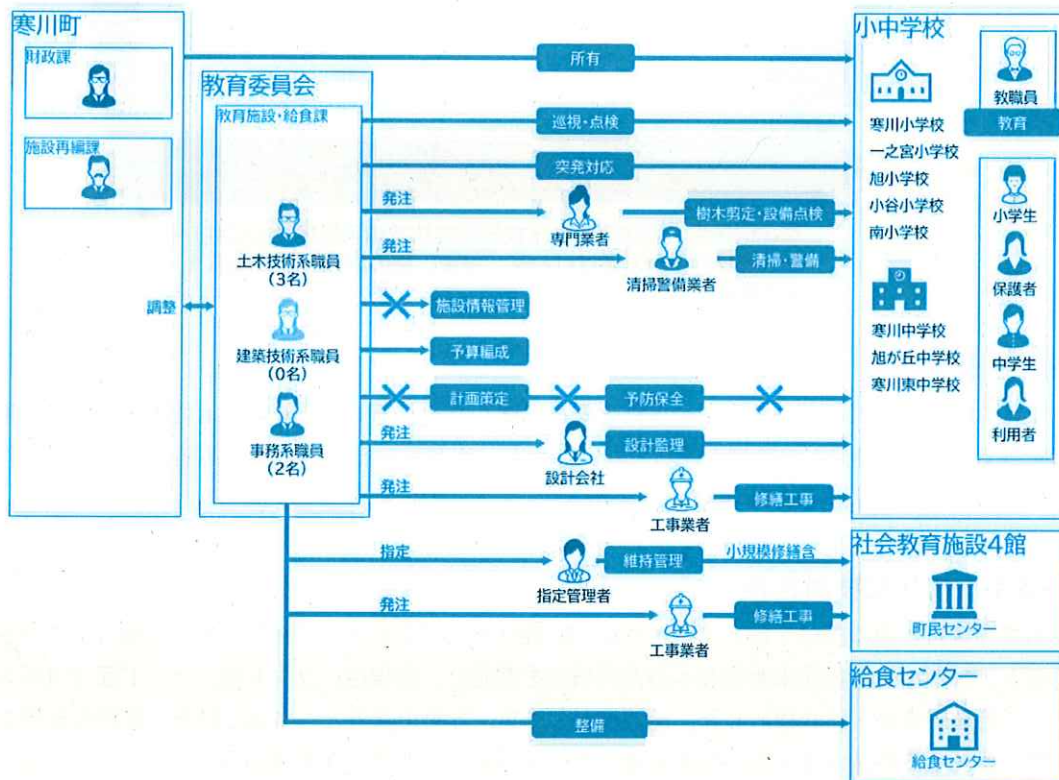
寒川町

財政課

施設再編課

調整

教育委員会

教育施設・給食課

土木技術系職員
(3名)

建築技術系職員
(0名)

事務系職員
(2名)

所有

巡視・点検

突発対応

発注

専門業者

樹木剪定・設備点検

発注

清掃警備業者

清掃・警備

施設情報管理

予算編成

計画策定

予防保全

発注

設計会社

設計監理

発注

工事業者

修繕工事

指定

指定管理者

維持管理

小規模修繕含

発注

工事業者

修繕工事

整備

小中学校

寒川小学校
一之宮小学校
旭小学校
小谷小学校
南小学校

寒川中学校
旭が丘中学校
寒川東中学校

教職員

教育

小学生

保護者

中学生

利用者

社会教育施設4館

町民センター

給食センター

給食センター